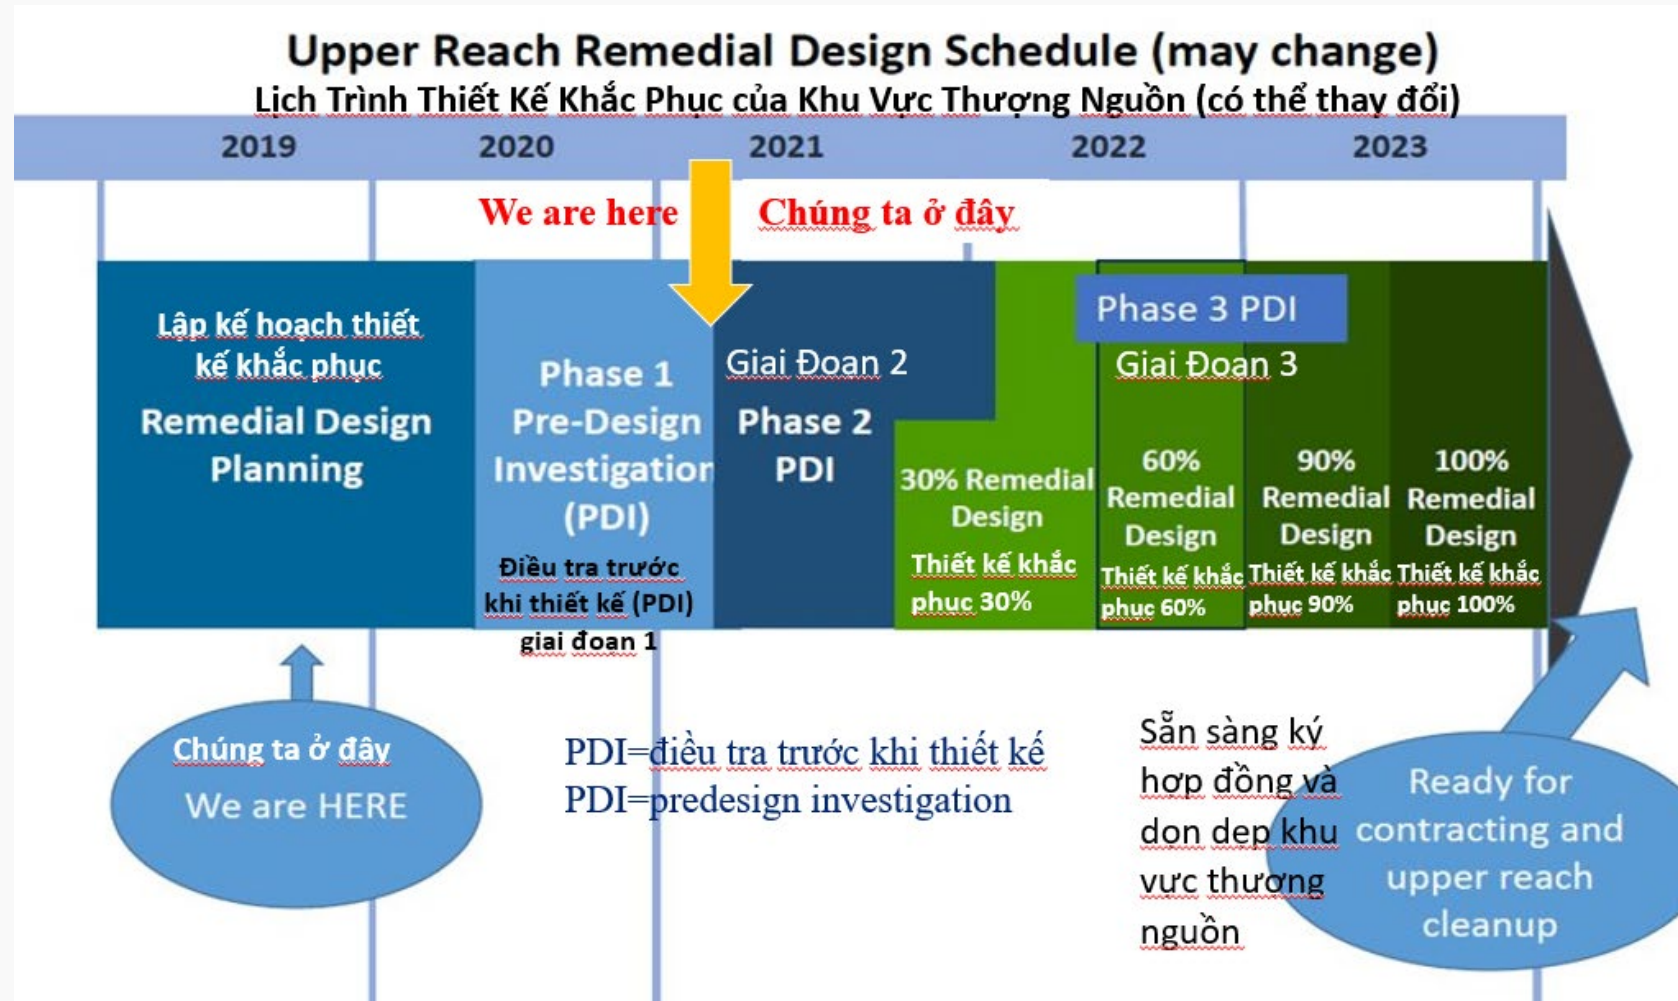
Upper Reach Remedial Design Schedule (may change)
Lịch Trình Thiết Kế Khắc Phục của Khu Vực Thượng Nguồn (có thể thay đổi)

2019 2020 2021 2022 2023

We are here
Chúng ta ở đây

Lập kế hoạch thiết kế khắc phục
Remedial Design Planning

Phase 1 Pre-Design Investigation (PDI)
Điều tra trước khi thiết kế (PDI) giai đoạn 1

Giai Đoạn 2
Phase 2 PDI

30% Remedial Design
Thiết kế khắc phục 30%

Phase 3 PDI
Giai Đoạn 3

60% Remedial Design
Thiết kế khắc phục 60%

90% Remedial Design
Thiết kế khắc phục 90%

100% Remedial Design
Thiết kế khắc phục 100%

Chúng ta ở đây
We are HERE

PDI=điều tra trước khi thiết kế
PDI=predesign investigation

Sẵn sàng ký hợp đồng và dọn dẹp khu vực thượng nguồn

Ready for contracting and upper reach cleanup